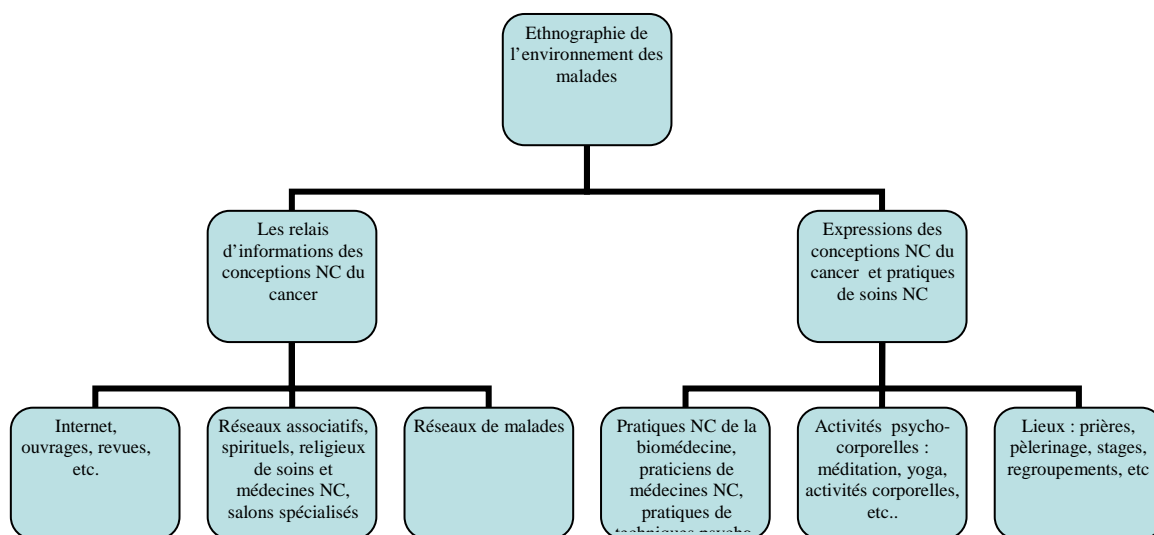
Ethnographie de l'environnement des malades

Les relais d'informations des conceptions NC du cancer

Expressions des conceptions NC du cancer et pratiques de soins NC

Internet, ouvrages, revues, etc.

Réseaux associatifs, spirituels, religieux de soins et médecines NC, salons spécialisés

Réseaux de malades

Pratiques NC de la biomédecine, praticiens de médecines NC, pratiques de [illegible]

Activités psycho-corporelles : méditation, yoga, activités corporelles, etc..

Lieux : prières, pèlerinage, stages, regroupements, etc